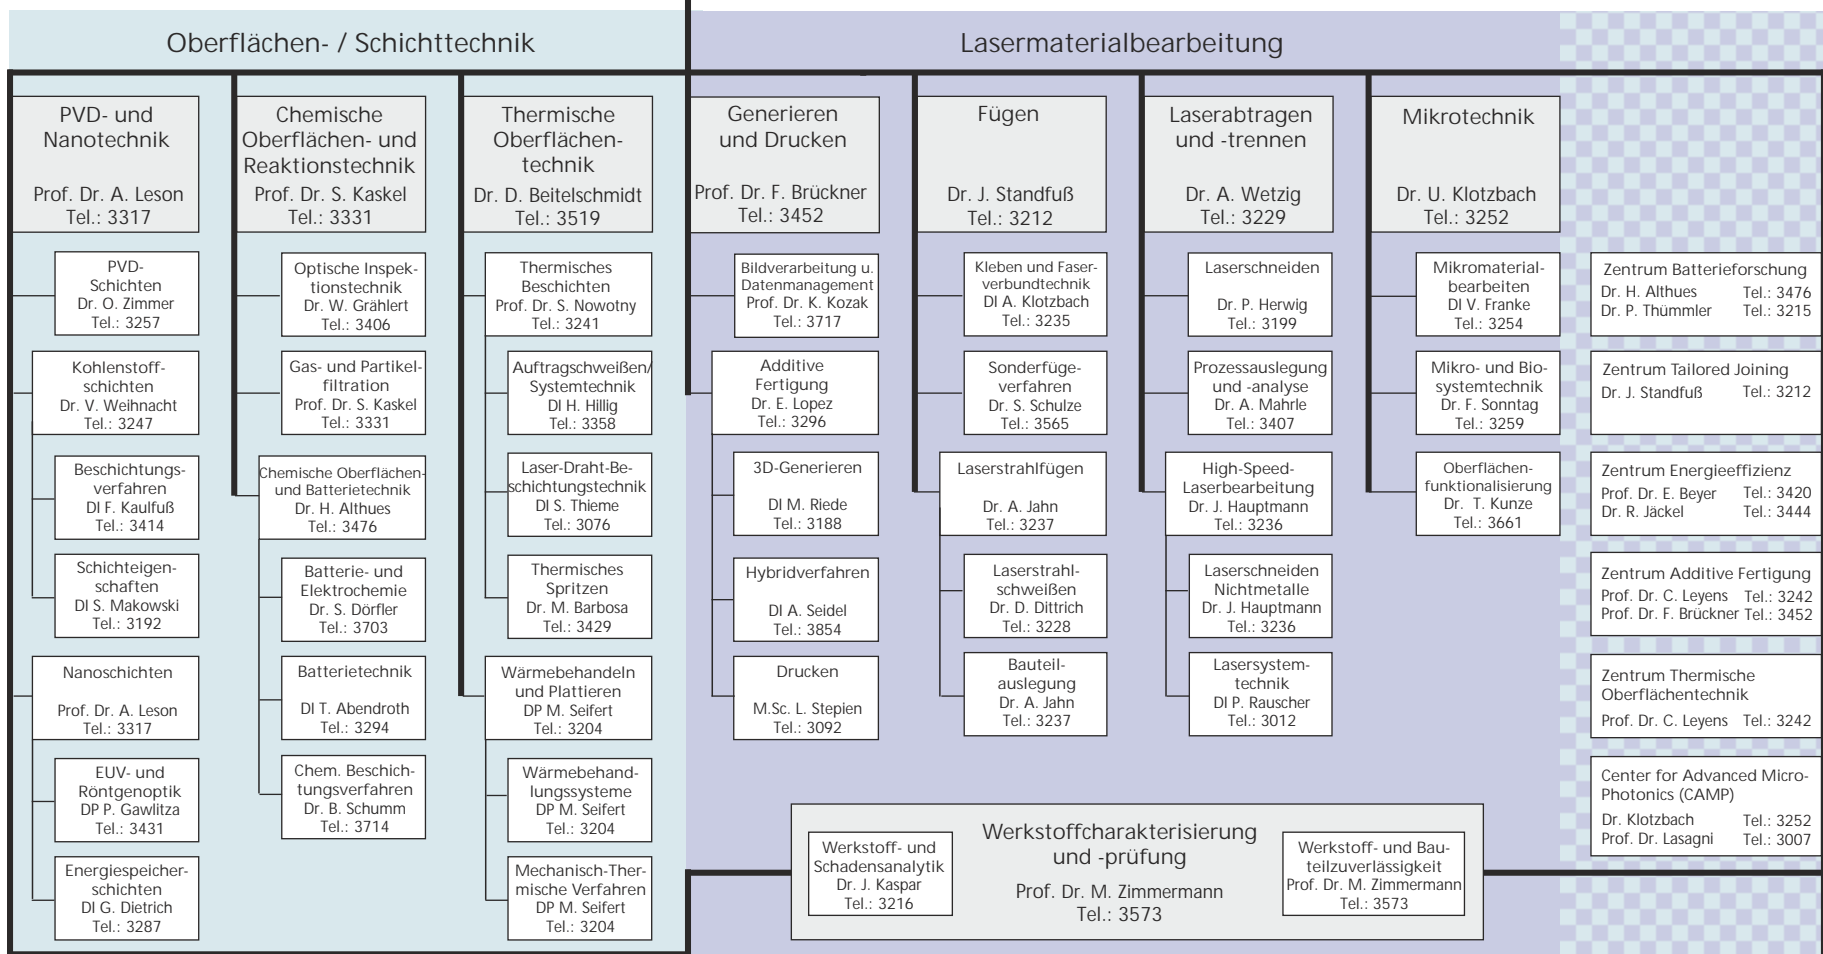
Oberflächen- / Schichttechnik

Lasermaterialbearbeitung

PVD- und Nanotechnik
Prof. Dr. A. Leson
Tel.: 3317

PVD-Schichten
Dr. O. Zimmer
Tel.: 3257

Kohlenstoffschichten
Dr. V. Weihnacht
Tel.: 3247

Beschichtungsverfahren
DI F. Kaulfuß
Tel.: 3414

Schichteigenschaften
DI S. Makowski
Tel.: 3192

Nanoschichten
Prof. Dr. A. Leson
Tel.: 3317

EUV- und Röntgenoptik
DP P. Gawlitza
Tel.: 3431

Energiespeicherschichten
DI G. Dietrich
Tel.: 3287

Chemische Oberflächen- und Reaktionstechnik
Prof. Dr. S. Kaskel
Tel.: 3331

Optische Inspektionstechnik
Dr. W. Grählert
Tel.: 3406

Gas- und Partikelfiltration
Prof. Dr. S. Kaskel
Tel.: 3331

Chemische Oberflächen- und Batterietechnik
Dr. H. Althues
Tel.: 3476

Batterie- und Elektrochemie
Dr. S. Dörfler
Tel.: 3703

Batterietechnik
DI T. Abendroth
Tel.: 3294

Chem. Beschichtungsverfahren
Dr. B. Schumm
Tel.: 3714

Thermische Oberflächentechnik
Dr. D. Beitelschmidt
Tel.: 3519

Thermisches Beschichten
Prof. Dr. S. Nowotny
Tel.: 3241

Auftragschweißen/ Systemtechnik
DI H. Hillig
Tel.: 3358

Laser-Draht-Beschichtungstechnik
DI S. Thieme
Tel.: 3076

Thermisches Spritzen
Dr. M. Barbosa
Tel.: 3429

Wärmebehandeln und Plattieren
DP M. Seifert
Tel.: 3204

Wärmebehandlungssysteme
DP M. Seifert
Tel.: 3204

Mechanisch-Thermische Verfahren
DP M. Seifert
Tel.: 3204

Generieren und Drucken
Prof. Dr. F. Brückner
Tel.: 3452

Bildverarbeitung u. Datenmanagement
Prof. Dr. K. Kozak
Tel.: 3717

Additive Fertigung
Dr. E. Lopez
Tel.: 3296

3D-Generieren
DI M. Riede
Tel.: 3188

Hybridverfahren
DI A. Seidel
Tel.: 3854

Drucken
M.Sc. L. Stepien
Tel.: 3092

Fügen
Dr. J. Standfuß
Tel.: 3212

Kleben und Faserverbundtechnik
DI A. Klotzbach
Tel.: 3235

Sonderfügeverfahren
Dr. S. Schulze
Tel.: 3565

Laserstrahlfügen
Dr. A. Jahn
Tel.: 3237

Laserstrahlschweißen
Dr. D. Dittrich
Tel.: 3228

Bauteilauslegung
Dr. A. Jahn
Tel.: 3237

Laserabtragen und -trennen
Dr. A. Wetzig
Tel.: 3229

Laserschneiden
Dr. P. Herwig
Tel.: 3199

Prozessauslegung und -analyse
Dr. A. Mahrle
Tel.: 3407

High-Speed-Laserbearbeitung
Dr. J. Hauptmann
Tel.: 3236

Laserschneiden Nichtmetalle
Dr. J. Hauptmann
Tel.: 3236

Lasersystemtechnik
DI P. Rauscher
Tel.: 3012

Mikrotechnik
Dr. U. Klotzbach
Tel.: 3252

Mikromaterialbearbeiten
DI V. Franke
Tel.: 3254

Mikro- und Biosystemtechnik
Dr. F. Sonntag
Tel.: 3259

Oberflächenfunktionalisierung
Dr. T. Kunze
Tel.: 3661

Zentrum Batterieforschung
Dr. H. Althues Tel.: 3476
Dr. P. Thümmler Tel.: 3215

Zentrum Tailored Joining
Dr. J. Standfuß Tel.: 3212

Zentrum Energieeffizienz
Prof. Dr. E. Beyer Tel.: 3420
Dr. R. Jäckel Tel.: 3444

Zentrum Additive Fertigung
Prof. Dr. C. Leyens Tel.: 3242
Prof. Dr. F. Brückner Tel.: 3452

Zentrum Thermische Oberflächentechnik
Prof. Dr. C. Leyens Tel.: 3242

Center for Advanced Micro-Photonics (CAMP)
Dr. Klotzbach Tel.: 3252
Prof. Dr. Lasagni Tel.: 3007

Werkstoffcharakterisierung und -prüfung
Prof. Dr. M. Zimmermann
Tel.: 3573

Werkstoff- und Schadensanalytik
Dr. J. Kaspar
Tel.: 3216

Werkstoff- und Bauteilzuverlässigkeit
Prof. Dr. M. Zimmermann
Tel.: 3573